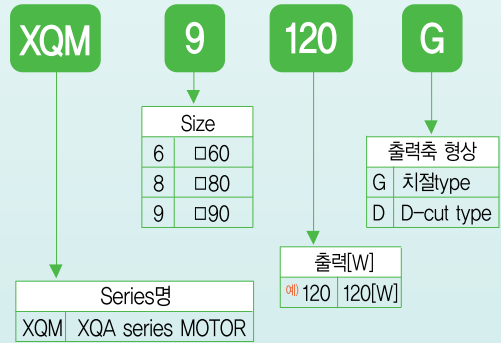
XQM 9 120 G

| Size | |
|---|---|
| 6 | □60 |
| 8 | □80 |
| 9 | □90 |

| 출력축 형상 | |
|---|---|
| G | 치절type |
| D | D-cut type |

| 출력[W] | |
|---|---|
| 예) 120 | 120[W] |

| Series명 | |
|---|---|
| XQM | XQA series MOTOR |